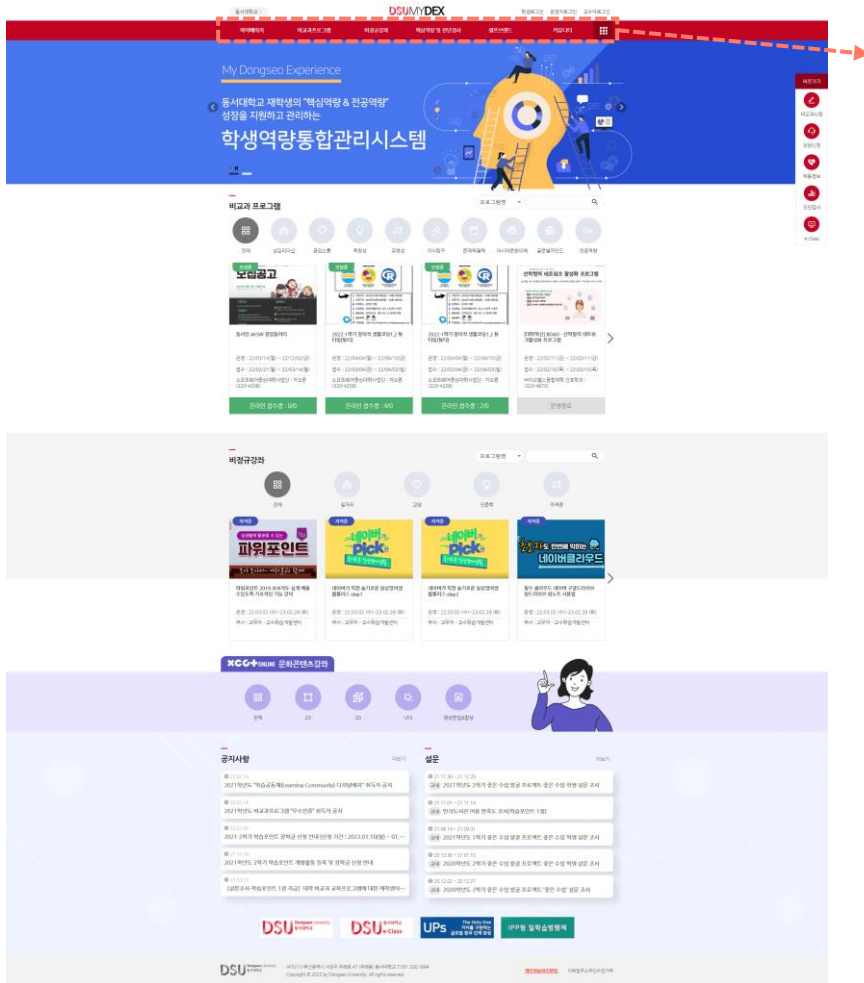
동서대학교 | DSUMYDEX | 학생로그인 | 운영자로그인 | 교수자로그인

마이페이지 | 비교과프로그램 | 비정규강좌 | 핵심역량 및 전공검사 | 셀프브랜드 | 커뮤니티

My Dongseo Experience

동서대학교 재학생의 "핵심역량 & 전공역량" 성장을 지원하고 관리하는

학생역량통합관리시스템

바로가기
비교과신청
상담신청
채용정보
진로검사
e-Class

비교과 프로그램

프로그램명

전체 | 비교과 | 공감소통 | 독창성 | 도전성 | 지식탐구 | 문제해결력 | 자기주도학습능력 | 글로벌마인드 | 전공역량

모집공고

동서대 AHSW 운영참여자

2022-1학기 창의적 생활코딩1_2 동아리(동아리)

2022-1학기 창의적 생활코딩1_2 동아리(동아리)

신학협력 새로운도 활성화 프로그램

온라인 접수중 : 0/0

온라인 접수중 : 4/0

온라인 접수중 : 2/0

운영종료

비정규강좌

프로그램명

전체 | 일자리 | 교양 | 인문학 | 외국어

파워포인트

네이버 Pick

네이버 Pick

네이버클라우드

ECC ONLINE 문화콘텐츠강좌

전체 | 2D | 3D | VR | 영상편집&촬영

공지사항

2021학년도 "학습공동체(Learning Community)" 디지털혜택" 위두처 공지

2021학년도 비교과프로그램 "우수인정" 위두처 공지

2021-2학기 학습포인트 장학금 신청 안내(신청 기간 : 2022.01.10(월) ~ 01...

2021학년도 2학기 학습포인트 개발활동 등록 및 장학금 신청 안내

[실천조사-학습포인트 1점 지급] 대학 비교과 교육프로그램에 대한 재학생아...

설문

2021학년도 2학기 중간 수업 방글 프로젝트 중간 수업 학생 설문 조사

'인성도서관 이용 만족도 조사(학습포인트 1점)

2021학년도 1학기 중간 수업 방글 프로젝트 중간 수업 학생 설문 조사

2021학년도 2학기 중간 수업 방글 프로젝트 중간 수업 학생 설문 조사

2020학년도 2학기 중간 수업 방글 프로젝트 '중간 수업' 설문 조사

DSU 동서대학교 | DSU e-Class | UPs | IPP형 일학습병행제

DSU
Copyright © 2022 by Dongseo University. All rights reserved.